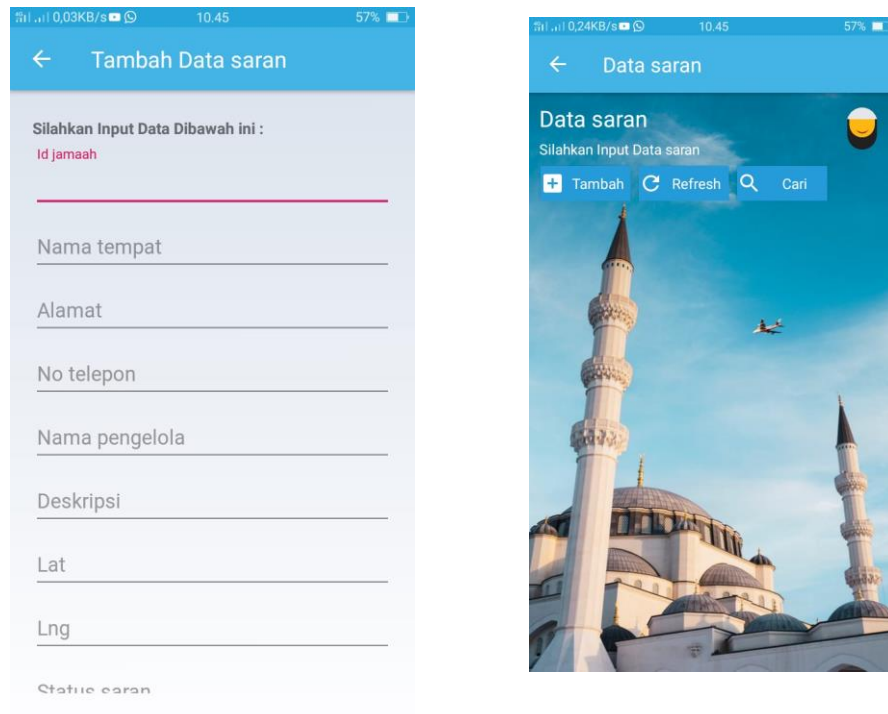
0,03KB/s 10.45 57%

Tambah Data saran

Silahkan Input Data Dibawah ini :

Id jamaah

Nama tempat

Alamat

No telepon

Nama pengelola

Deskripsi

Lat

Lng

Status saran

0,24KB/s 10.45 57%

Data saran

Data saran

Silahkan Input Data saran

Tambah Refresh Cari